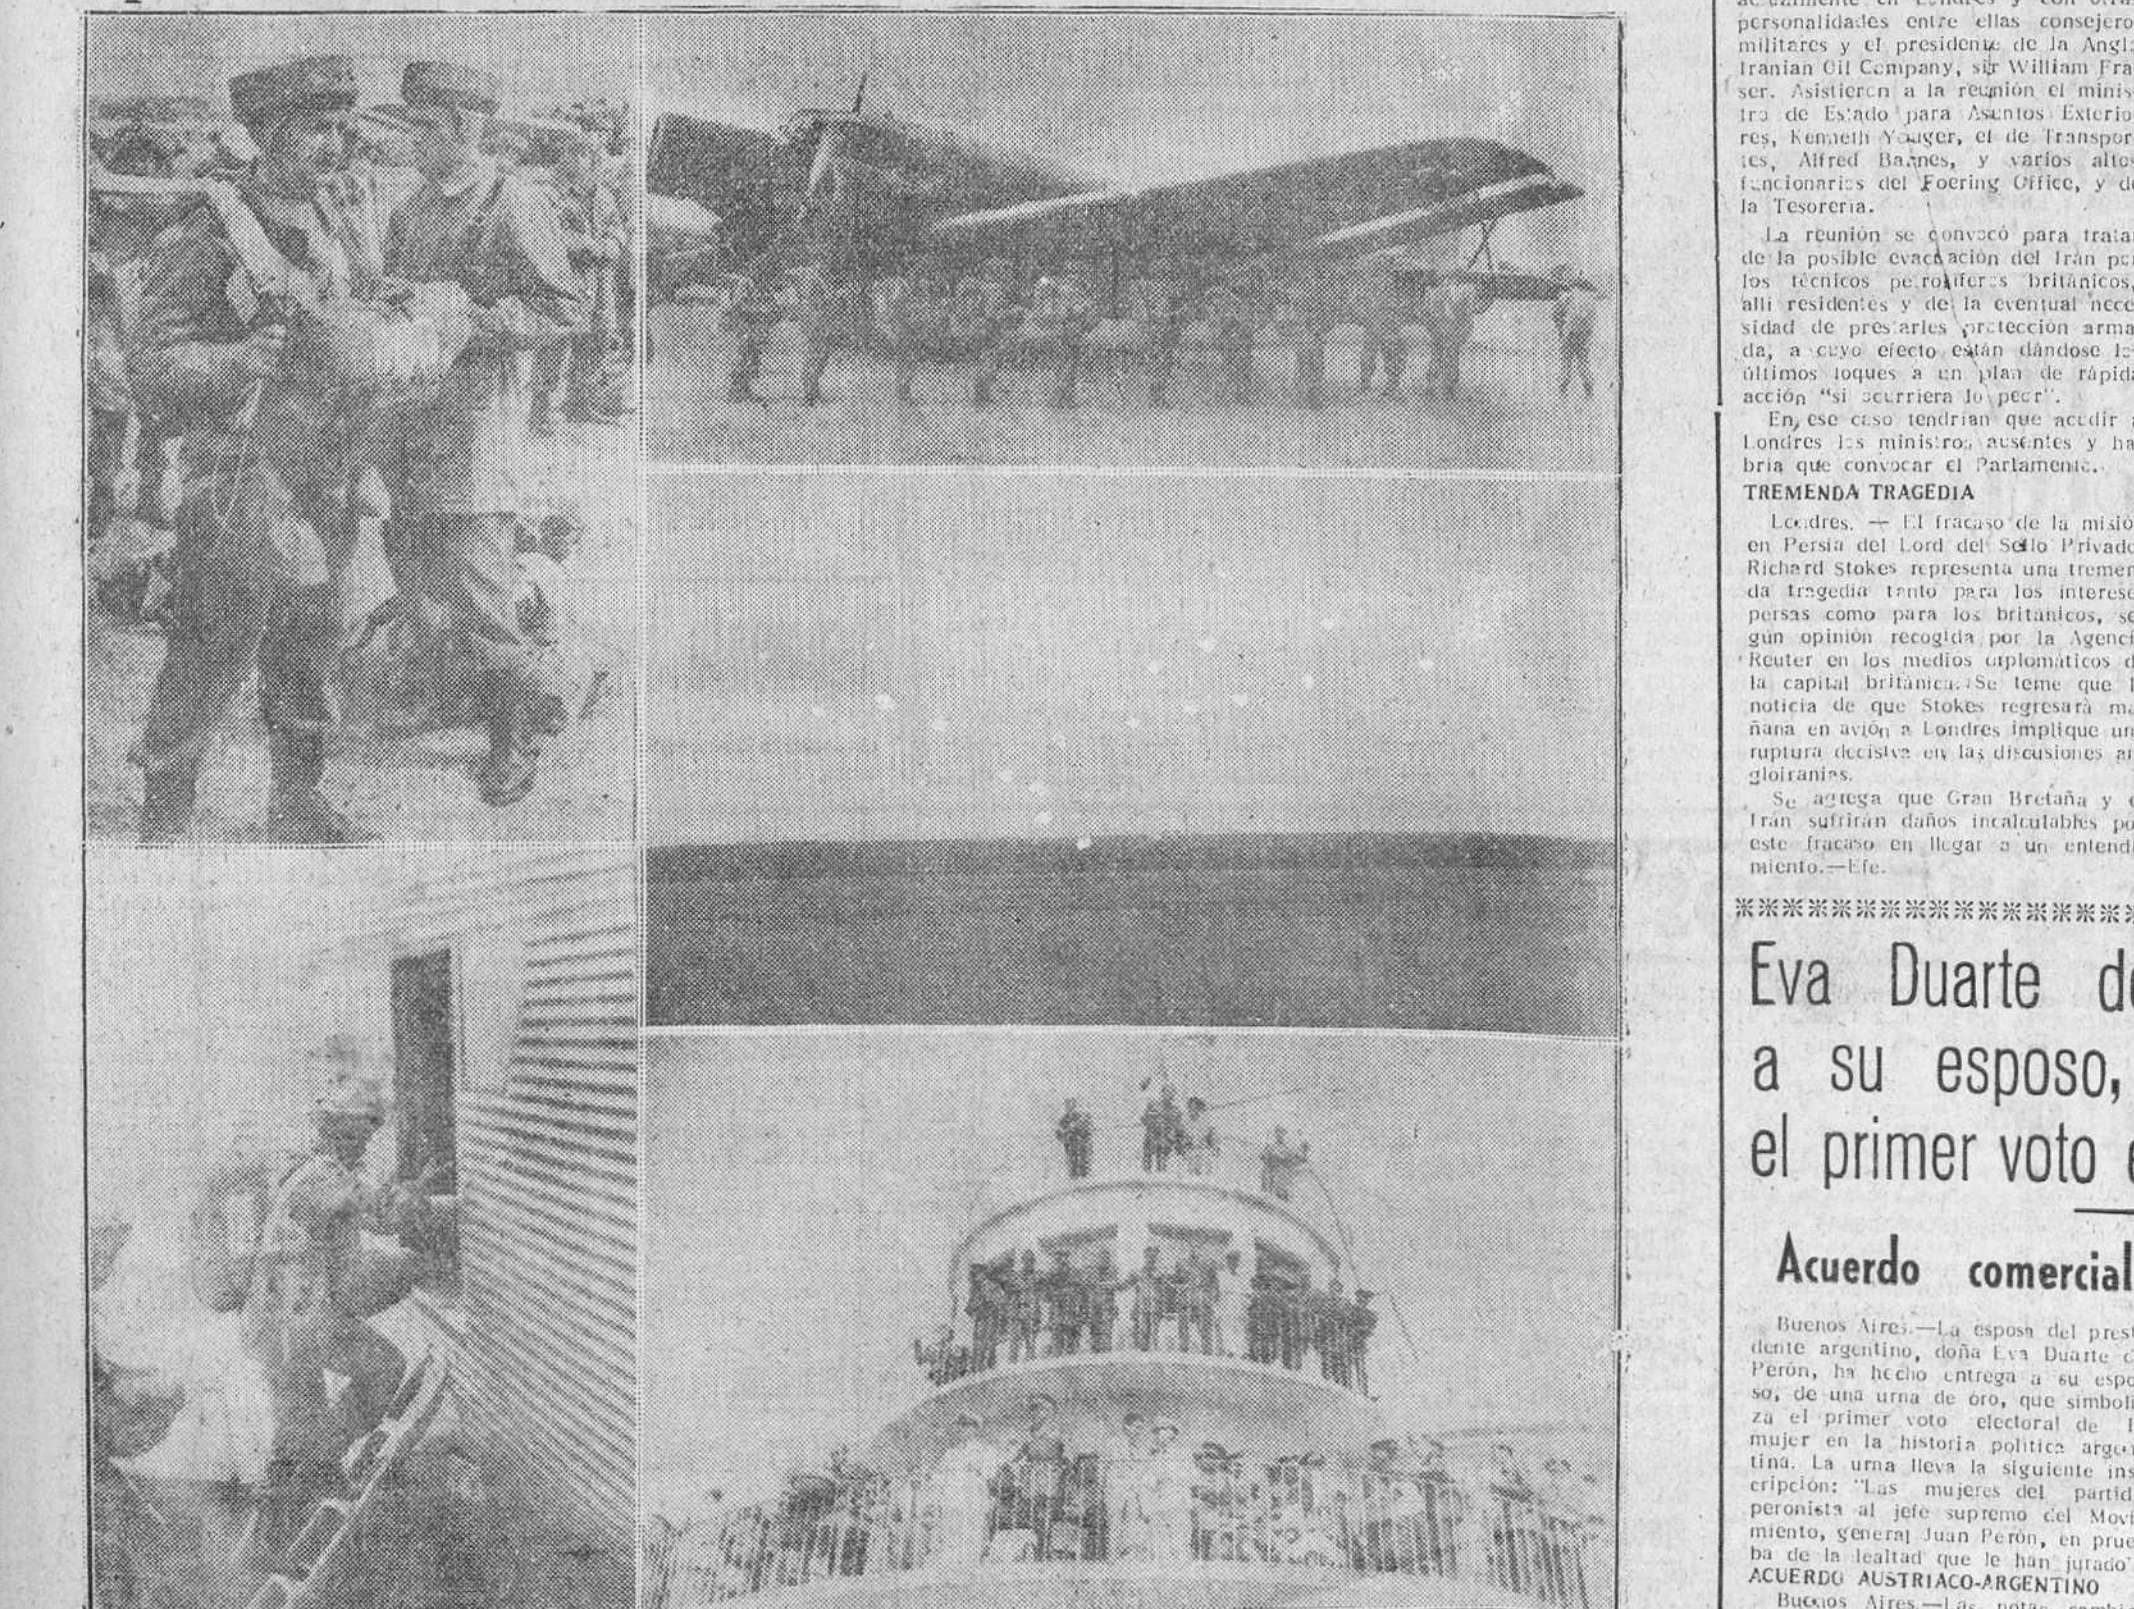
ac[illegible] en Londres y con otras personalidades entre ellas consejeros militares y el presidente de la Angla Iranian Oil Company, sir William Fraser. Asistieron a la reunión el ministro de Estado para Asuntos Exteriores, Kenneth Younger, el de Transportes, Alfred Barnes, y varios altos funcionarios del Foering Office, y de la Tesorería.

La reunión se convocó para tratar de la posible evacuación del Irán por los técnicos petrolíferos británicos, allí residentes y de la eventual necesidad de prestarles protección armada, a cuyo efecto están dándose los últimos toques a un plan de rápida acción "si ocurriera lo peor".

En ese caso tendrían que acudir a Londres los ministros ausentes y habría que convocar el Parlamento.

TREMENDA TRAGEDIA

Londres. — El fracaso de la misión en Persia del Lord del Sello Privado Richard Stokes representa una tremenda tragedia tanto para los intereses persas como para los británicos, según opinión recogida por la Agencia Reuter en los medios diplomáticos de la capital británica. Se teme que la noticia de que Stokes regresará mañana en avión a Londres implique una ruptura decisiva en las discusiones angloiranias.

Se agrega que Gran Bretaña y el Irán sufrirán daños incalculables por este fracaso en llegar a un entendimiento.—Efe.

Eva Duarte de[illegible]
a su esposo, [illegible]
el primer voto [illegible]

Acuerdo comercial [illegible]

Buenos Aires.—La esposa del presidente argentino, doña Eva Duarte de Perón, ha hecho entrega a su esposo, de una urna de oro, que simboliza el primer voto electoral de la mujer en la historia política argentina. La urna lleva la siguiente inscripción: "Las mujeres del partido peronista al jefe supremo del Movimiento, general Juan Perón, en prueba de la lealtad que le han jurado".

ACUERDO AUSTRIACO-ARGENTINO

Buenos Aires.—Las notas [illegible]